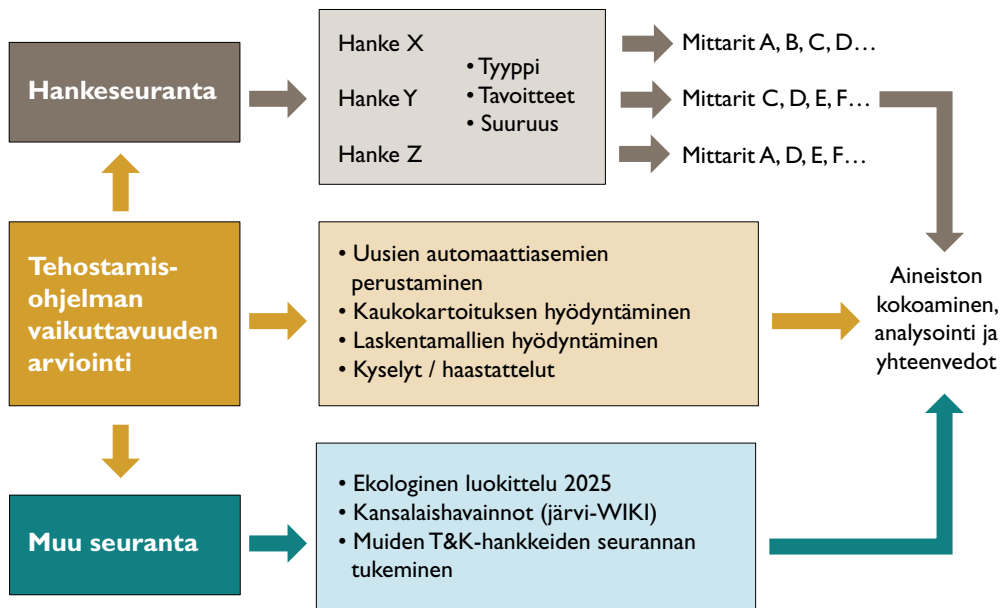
Hankeseuranta

Hanke X
Hanke Y
Hanke Z

• Tyyppi
• Tavoitteet
• Suuruus

Mittarit A, B, C, D…
Mittarit C, D, E, F…
Mittarit A, D, E, F…

Tehostamisohjelman vaikuttavuuden arviointi

• Uusien automaattiasemien perustaminen
• Kaukokartoituksen hyödyntäminen
• Laskentamallien hyödyntäminen
• Kyselyt / haastattelut

Aineiston kokoaminen, analysointi ja yhteenvedot

Muu seuranta

• Ekologinen luokittelu 2025
• Kansalaishavainnot (järvi-WIKI)
• Muiden T&K-hankkeiden seurannan tukeminen